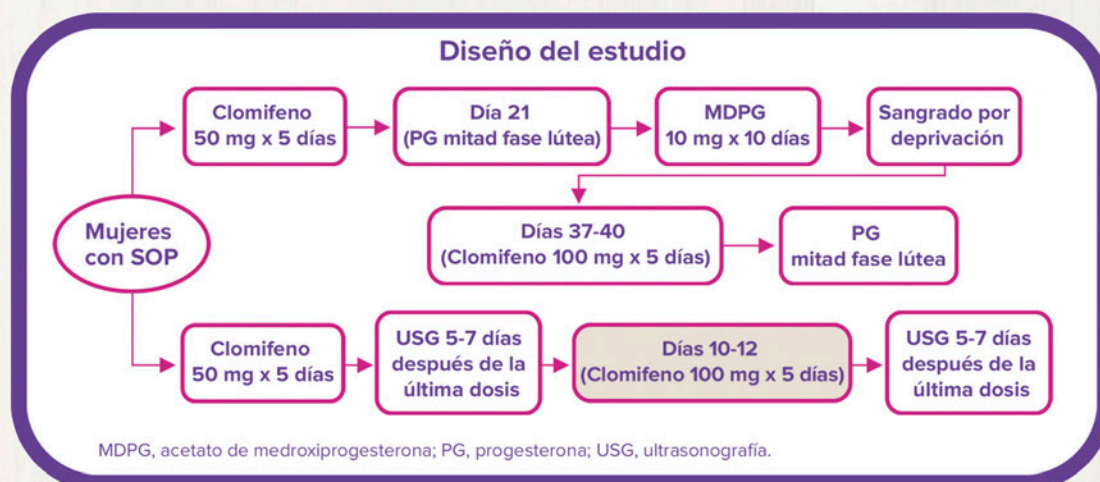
Diseño del estudio

Mujeres con SOP

Clomifeno 50 mg x 5 días

Día 21 (PG mitad fase lútea)

MDPG 10 mg x 10 días

Sangrado por deprivación

Días 37-40 (Clomifeno 100 mg x 5 días)

PG mitad fase lútea

Clomifeno 50 mg x 5 días

USG 5-7 días después de la última dosis

Días 10-12 (Clomifeno 100 mg x 5 días)

USG 5-7 días después de la última dosis

MDPG, acetato de medroxiprogesterona; PG, progesterona; USG, ultrasonografía.